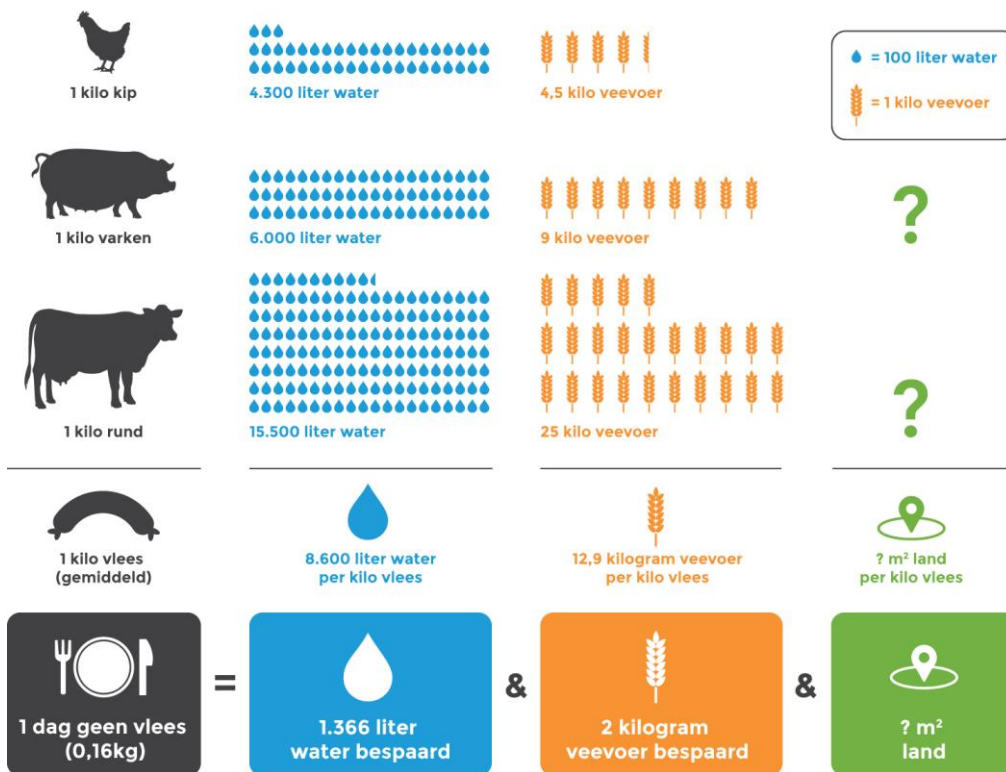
1 kilo kip

4.300 liter water

4,5 kilo veevoer

= 100 liter water

= 1 kilo veevoer

1 kilo varken

6.000 liter water

9 kilo veevoer

?

1 kilo rund

15.500 liter water

25 kilo veevoer

?

1 kilo vlees (gemiddeld)

8.600 liter water per kilo vlees

12,9 kilogram veevoer per kilo vlees

? m² land per kilo vlees

1 dag geen vlees (0,16kg)

=

1.366 liter water bespaard

&

2 kilogram veevoer bespaard

&

? m² land